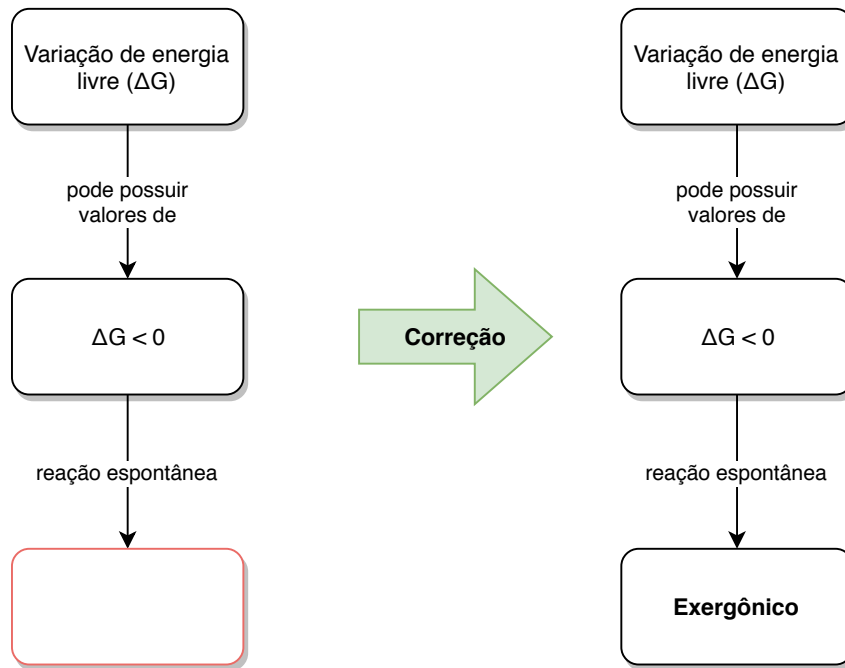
Variação de energia livre ($\Delta G$)

pode possuir valores de

$\Delta G < 0$

reação espontânea

Correção

Variação de energia livre ($\Delta G$)

pode possuir valores de

$\Delta G < 0$

reação espontânea

Exergônico